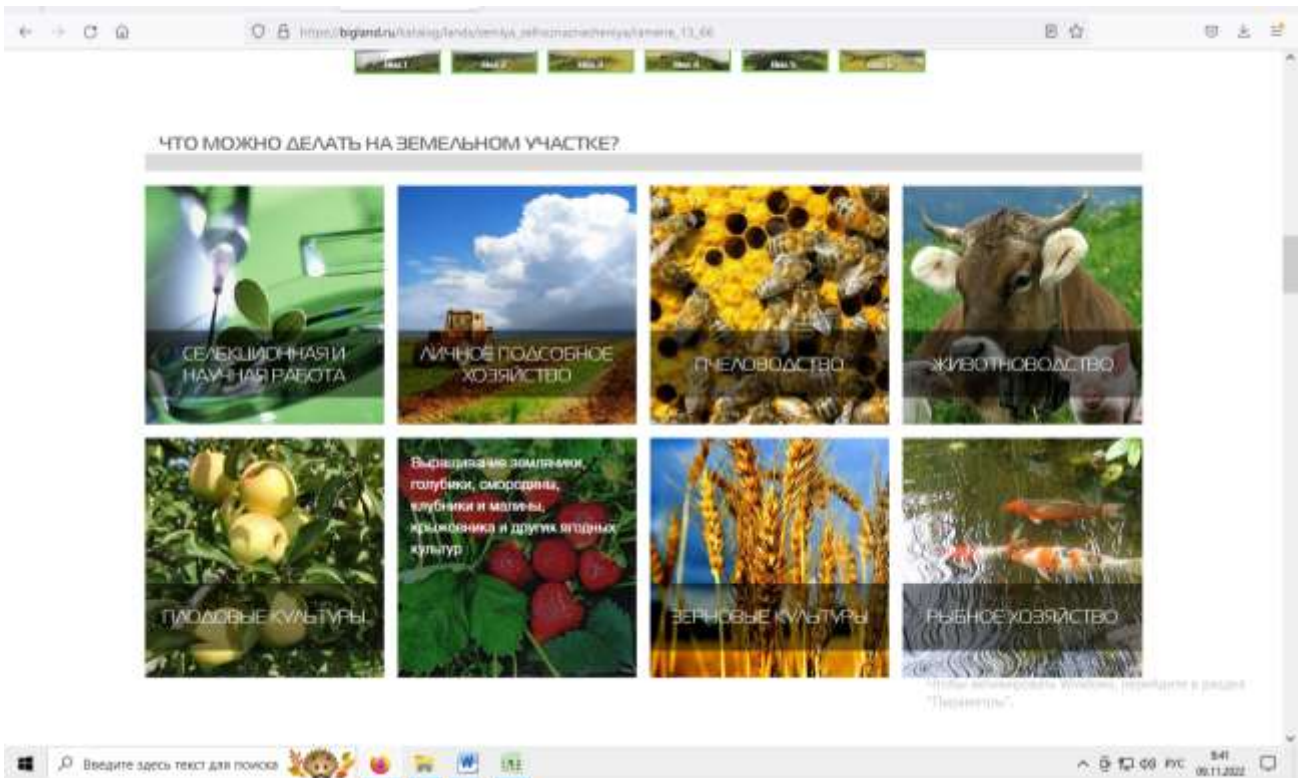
https://bigland.ru/katalog/lands/zemlya_selhoznachenia/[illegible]

ЧТО МОЖНО ДЕЛАТЬ НА ЗЕМЕЛЬНОМ УЧАСТКЕ?

СЕЛЕКЦИОННАЯ И НАУЧНАЯ РАБОТА

ЛИЧНОЕ ПОДСОБНОЕ ХОЗЯЙСТВО

ПЧЕЛОВОДСТВО

ЖИВОТНОВОДСТВО

ПЛОДОВЫЕ КУЛЬТУРЫ

Выращивание земляники, голубики, смородины, клубники и малины, крыжовника и других ягодных культур

ЗЕРНОВЫЕ КУЛЬТУРЫ

РЫБНОЕ ХОЗЯЙСТВО

Чтобы активировать Windows, перейдите в раздел "Параметры".

Введите здесь текст для поиска

РУС 9:41 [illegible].11.2022